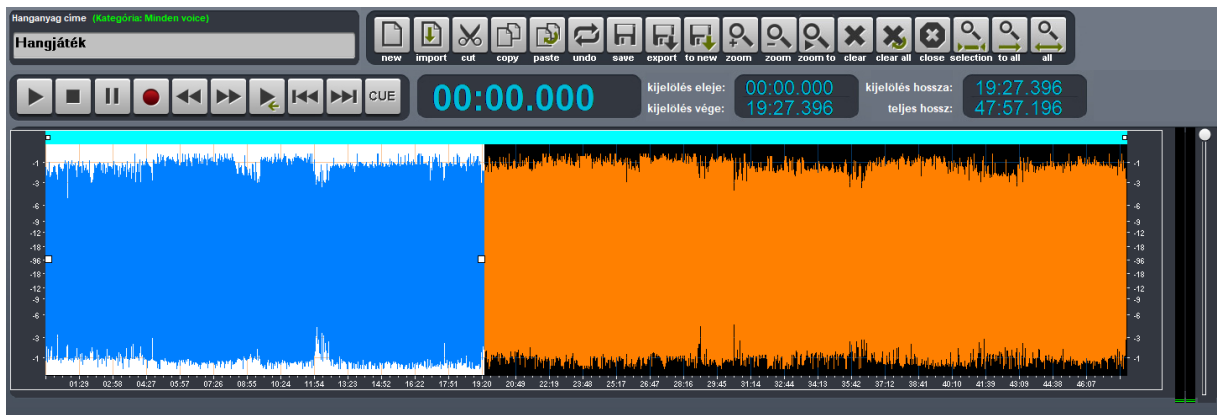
Hanganyag címe (Kategória: Minden voice)

Hangjáték

new import cut copy paste undo save export to new zoom zoom zoom to clear clear all close selection to all all

CUE

00:00.000

kijelölés eleje: 00:00.000
kijelölés vége: 19:27.396
kijelölés hossza: 19:27.396
teljes hossz: 47:57.196

-1 -3 -6 -9 -12 -18 -96 -18 -12 -9 -6 -3 -1

-1 -3 -6 -9 -12 -18 -96 -18 -12 -9 -6 -3 -1

01:29 02:58 04:27 05:57 07:26 08:55 10:24 11:54 13:23 14:52 16:22 17:51 19:20 20:49 22:19 23:48 25:17 26:47 28:16 29:45 31:14 32:44 34:13 35:42 37:12 38:41 40:10 41:39 43:09 44:38 46:07